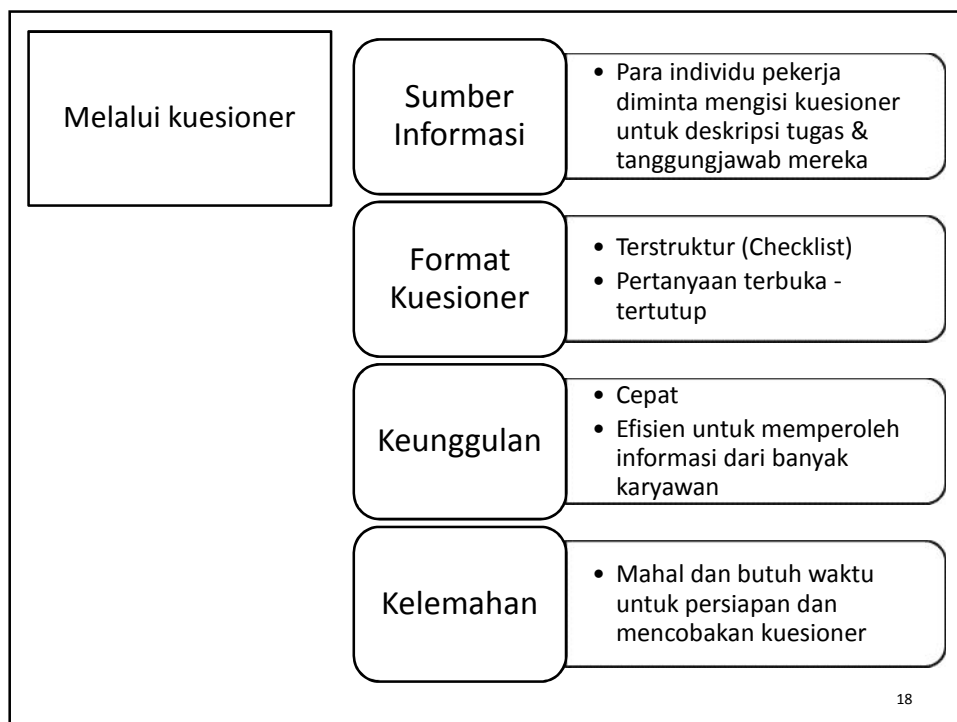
Melalui kuesioner

Sumber Informasi

• Para individu pekerja diminta mengisi kuesioner untuk deskripsi tugas & tanggungjawab mereka

Format Kuesioner

• Terstruktur (Checklist)
• Pertanyaan terbuka - tertutup

Keunggulan

• Cepat
• Efisien untuk memperoleh informasi dari banyak karyawan

Kelemahan

• Mahal dan butuh waktu untuk persiapan dan mencobakan kuesioner

18